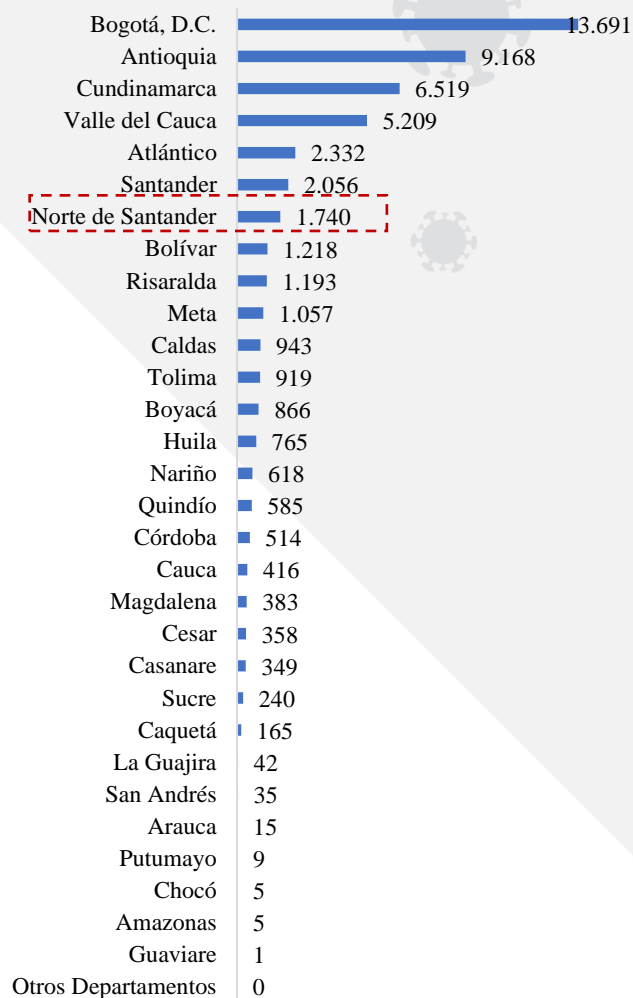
Bogotá, D.C. 13.691
Antioquia 9.168
Cundinamarca 6.519
Valle del Cauca 5.209
Atlántico 2.332
Santander 2.056
Norte de Santander 1.740
Bolívar 1.218
Risaralda 1.193
Meta 1.057
Caldas 943
Tolima 919
Boyacá 866
Huila 765
Nariño 618
Quindío 585
Córdoba 514
Cauca 416
Magdalena 383
Cesar 358
Casanare 349
Sucre 240
Caquetá 165
La Guajira 42
San Andrés 35
Arauca 15
Putumayo 9
Chocó 5
Amazonas 5
Guaviare 1
Otros Departamentos 0